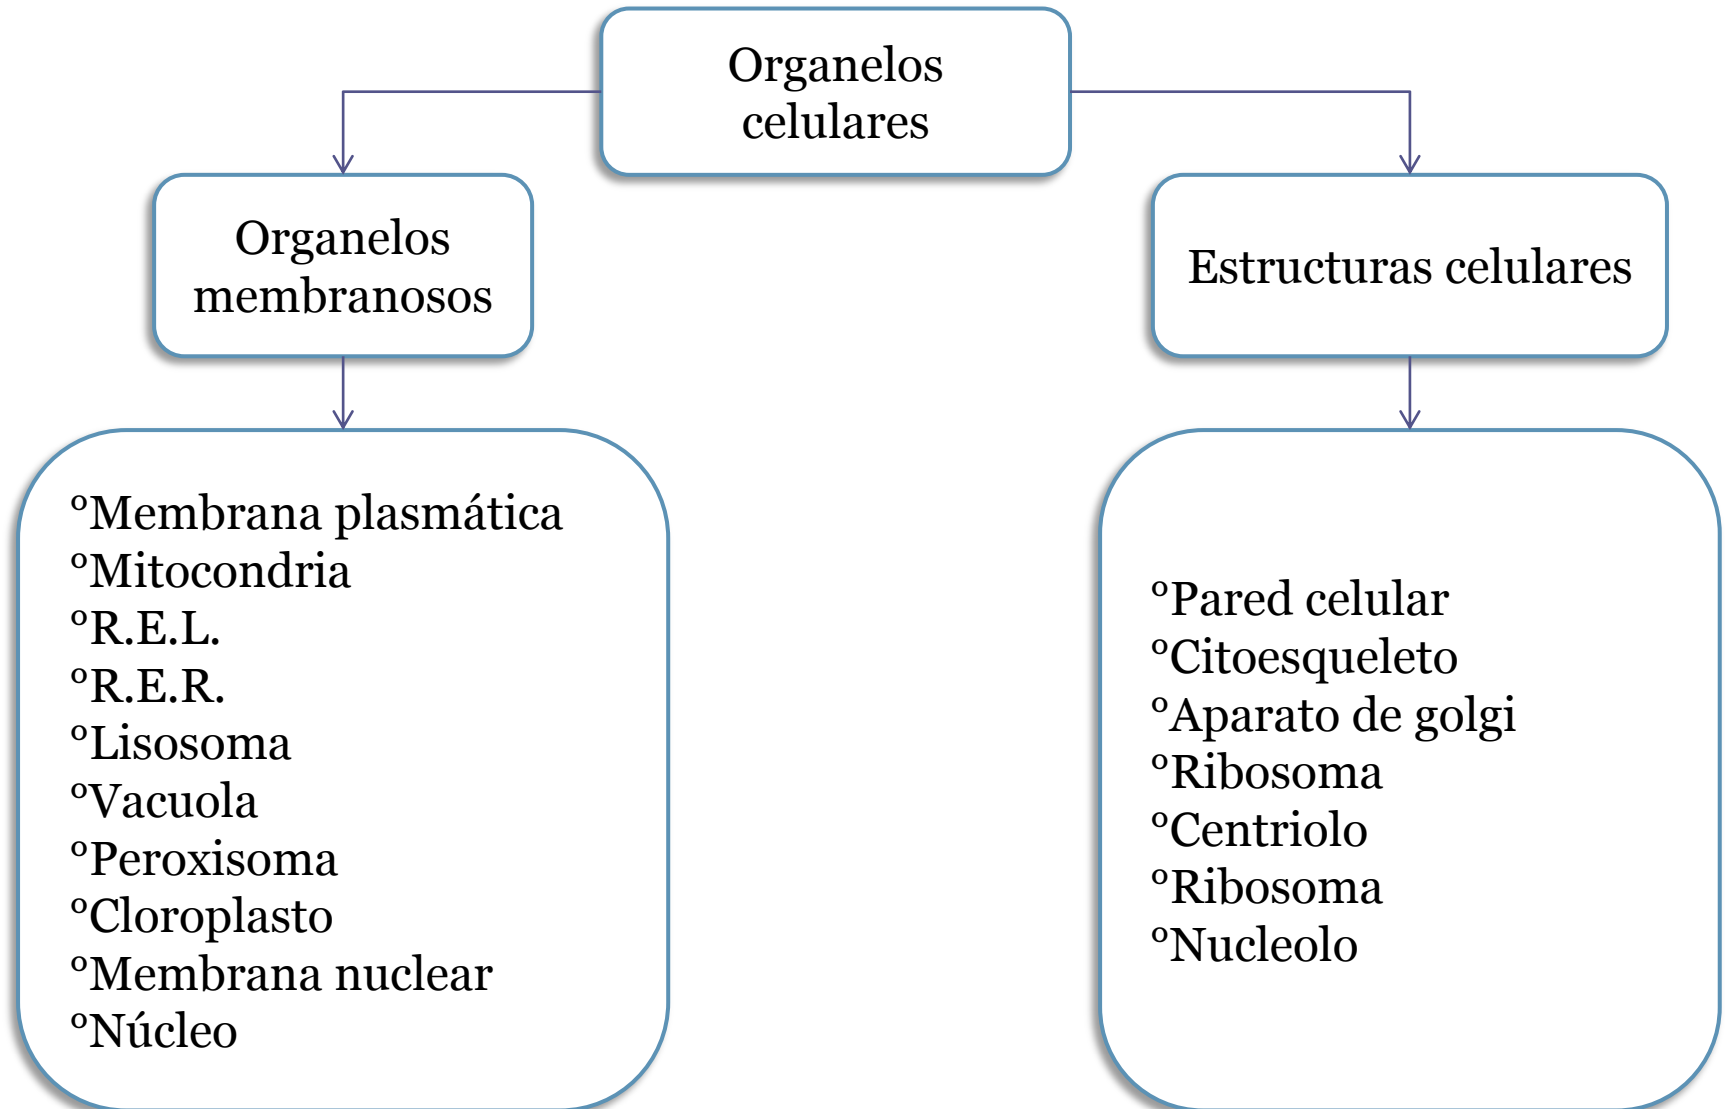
Organelos celulares

Organelos membranosos

Estructuras celulares

°Membrana plasmática
°Mitocondria
°R.E.L.
°R.E.R.
°Lisosoma
°Vacuola
°Peroxisoma
°Cloroplasto
°Membrana nuclear
°Núcleo

°Pared celular
°Citoesqueleto
°Aparato de golgi
°Ribosoma
°Centriolo
°Ribosoma
°Nucleolo